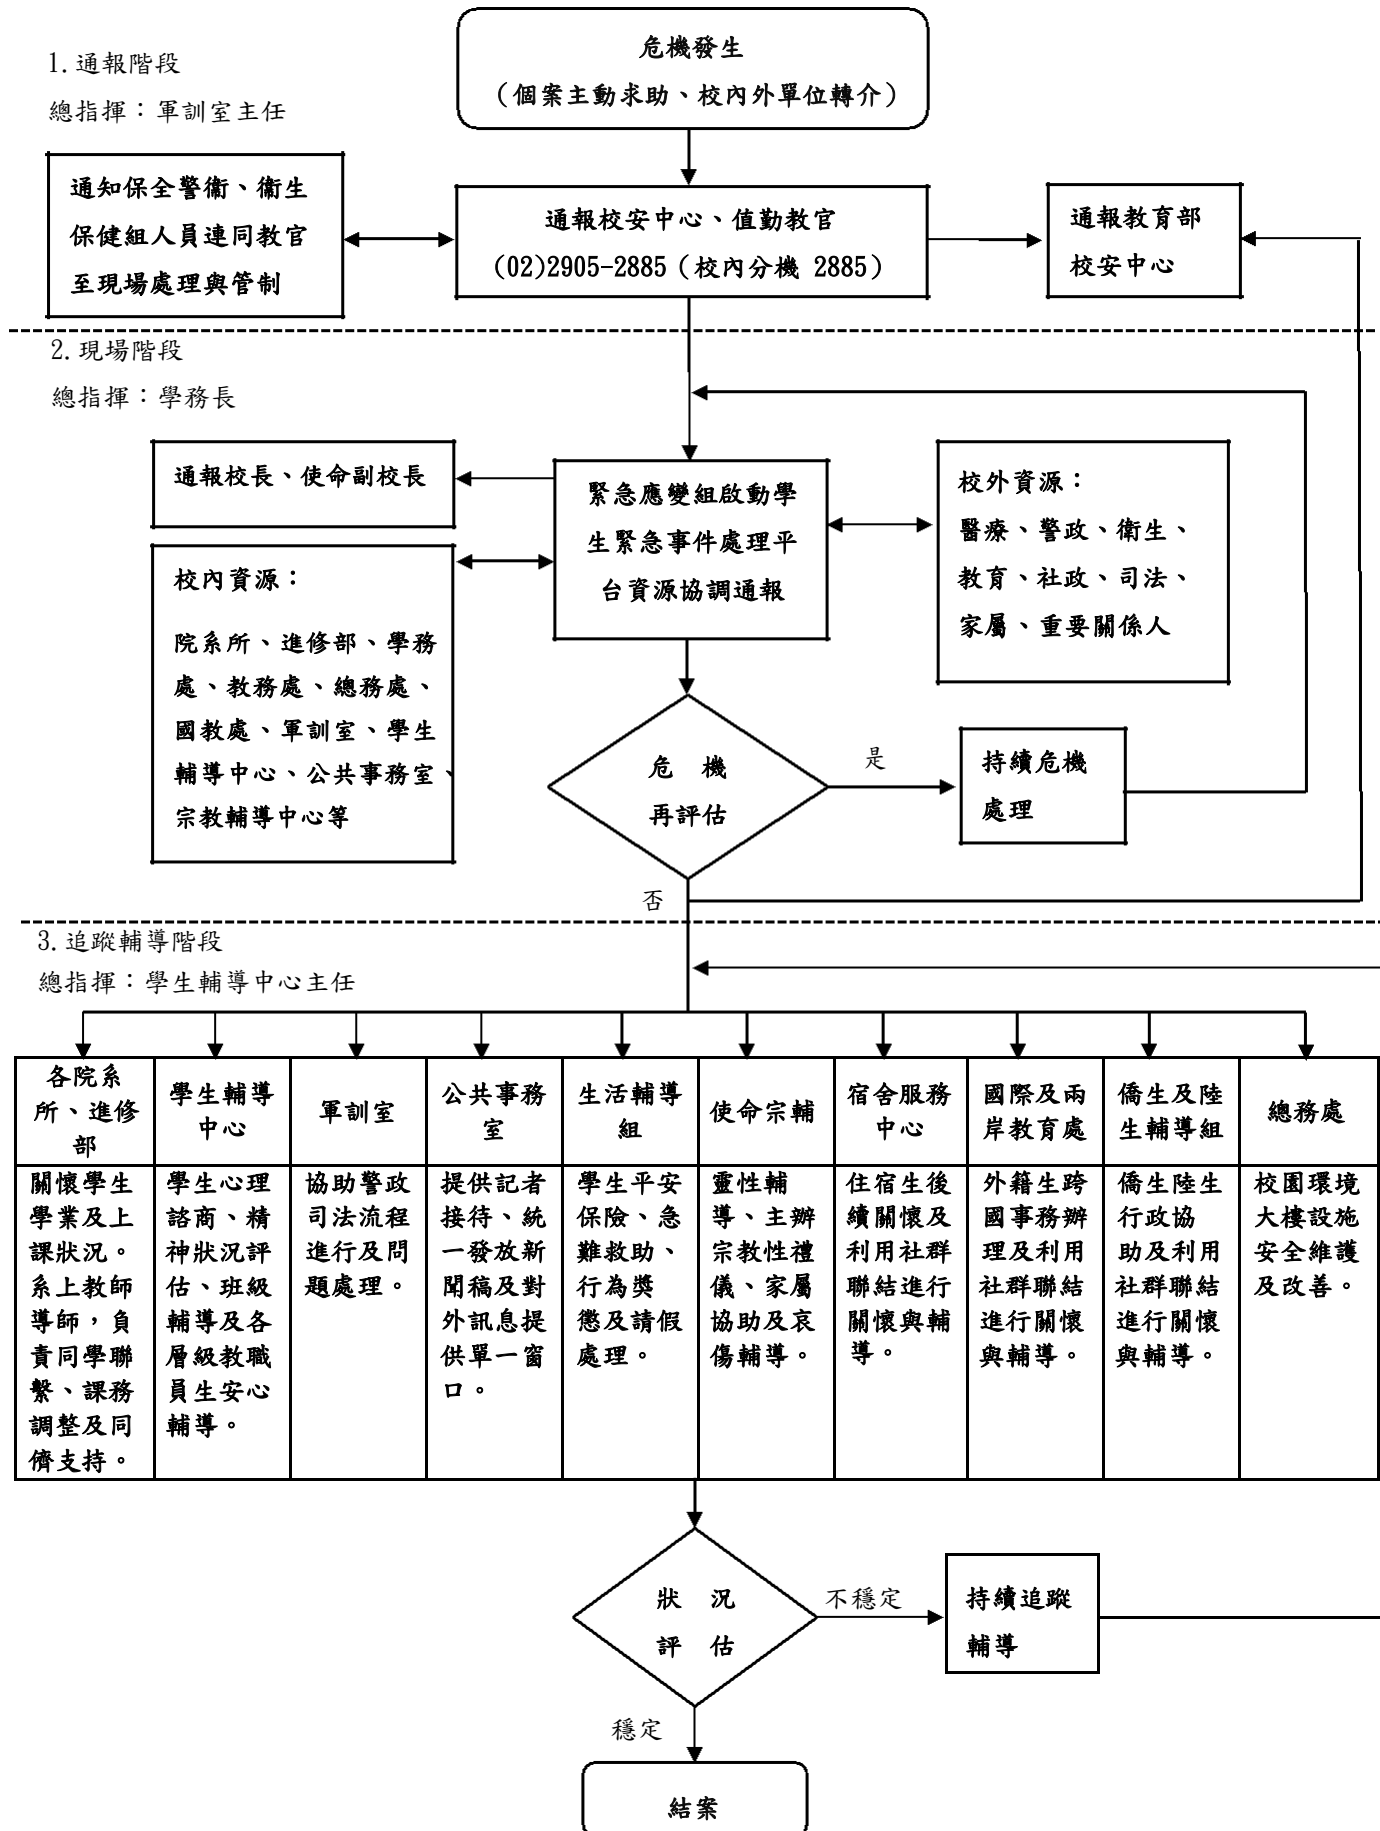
1.通報階段
總指揮：軍訓室主任

危機發生
（個案主動求助、校內外單位轉介）

通知保全警衛、衛生保健組人員連同教官至現場處理與管制

通報校安中心、值勤教官
(02)2905-2885（校內分機 2885）

通報教育部校安中心

2.現場階段
總指揮：學務長

通報校長、使命副校長

緊急應變組啟動學生緊急事件處理平台資源協調通報

校外資源：
醫療、警政、衛生、教育、社政、司法、家屬、重要關係人

校內資源：
院系所、進修部、學務處、教務處、總務處、國教處、軍訓室、學生輔導中心、公共事務室、宗教輔導中心等

危　機
再評估

是

持續危機處理

否

3.追蹤輔導階段
總指揮：學生輔導中心主任

| 各院系所、進修部 | 學生輔導中心 | 軍訓室 | 公共事務室 | 生活輔導組 | 使命宗輔 | 宿舍服務中心 | 國際及兩岸教育處 | 僑生及陸生輔導組 | 總務處 |
|---|---|---|---|---|---|---|---|---|---|
| 關懷學生學業及上課狀況。系上教師導師，負責同學聯繫、課務調整及同儕支持。 | 學生心理諮商、精神狀況評估、班級輔導及各層級教職員生安心輔導。 | 協助警政司法流程進行及問題處理。 | 提供記者接待、統一發放新聞稿及對外訊息提供單一窗口。 | 學生平安保險、急難救助、行為獎懲及請假處理。 | 靈性輔導、主辦宗教性禮儀、家屬協助及哀傷輔導。 | 住宿生後續關懷及利用社群聯結進行關懷與輔導。 | 外籍生跨國事務辦理及利用社群聯結進行關懷與輔導。 | 僑生陸生行政協助及利用社群聯結進行關懷與輔導。 | 校園環境大樓設施安全維護及改善。 |

狀　況
評　估

不穩定

持續追蹤輔導

穩定

結案